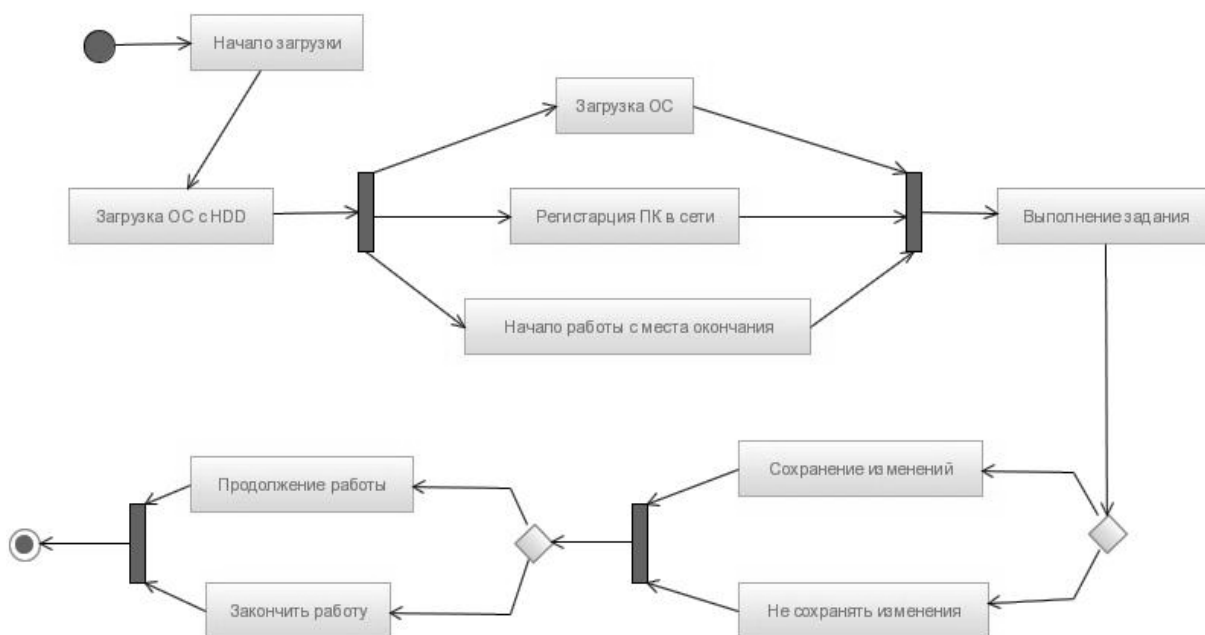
Начало загрузки

Загрузка ОС с HDD

Загрузка ОС

Регистрация ПК в сети

Начало работы с места окончания

Выполнение задания

Сохранение изменений

Не сохранять изменения

Продолжение работы

Закончить работу